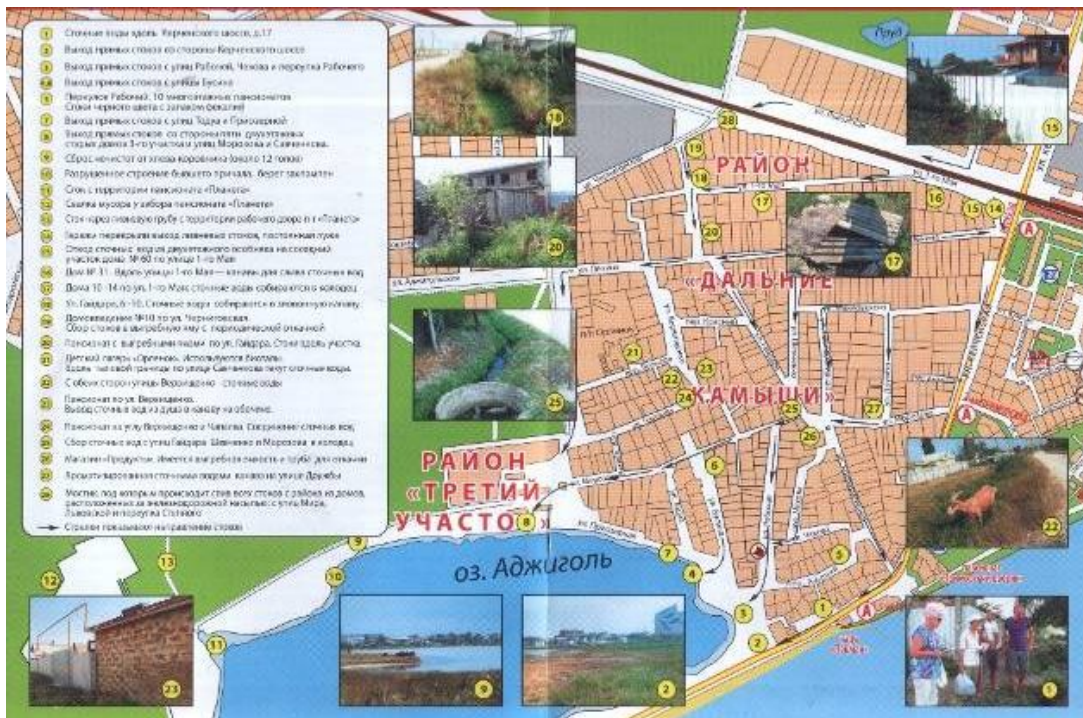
1 Сточные воды вдоль Керченского шоссе, д.17
2 Выход ливневых стоков со стороны Керченского шоссе
3 Выход ливневых стоков с улиц Рабочей, Чехова и переулка Рабочего
4 Выход ливневых стоков с улицы Бусина
5 Переулок Рабочий, 10 многоэтажных пансионатов. Стоки черного цвета с запахом фекалий
6 Выход ливневых стоков с улиц Толстого и Приозерной
7 Выход ливневых стоков со стороны пяти двухэтажных старых домов 3-го участка и улиц Морозова и Савченкова.
8 Сброс нечистот от здания коровника (около 12 голов)
9 Разрушенное строение бывшего причала, берег захламлен
10 Сток с территории пансионата «Планета»
11 Свалка мусора у забора пансионата «Планета»
12 Сток через гофрированную трубу с территории рабочего двора п-т «Планета»
13 Заборы перекрыли выход ливневых стоков, постоянная лужа
14 Отвод сточных вод из двухэтажного особняка на соседний участок дома №60 по улице 1-го Мая
15 Дом №31. Вдоль улицы 1-го Мая — канавы для слива сточных вод
16 Дома 10-14 по ул. 1-го Мая: сточные воды собираются в колодец
17 Ул. Гайдара, 6-10. Сточные воды собираются в зловонную канаву.
18 Домовладение №10 по ул. Черноморской. Сбор стоков в выгребную яму с периодической откачкой
19 Пансионат с выгребными ямами по ул. Гайдара. Стоки вдоль участка.
20 Детский лагерь «Орленок». Используются биогалы. Вдоль лагерной границы по улице Савченкова текут сточные воды.
21 С обеих сторон улицы Воронцова — сточные воды
22 Пансионат по ул. Воронцова. Выход сточных вод из душа в канаву на обочине.
23 Пансионат на углу Воронцова и Чапаева. Следы сброса сточных вод
24 Сбор сточных вод с улиц Гайдара, Шевченко и Морозова в колодец
25 Магазин «Продукты». Имеется выгребная емкость и труба для откачки
26 Проложен дренажный коллектор сточными водами канаво по улице Дружбы
27 Мостик, под которым происходит слив всех стоков с района из домов, расположенных за железнодорожной насыпью с улиц Мира, Дзержинского и переулка Степного
Стрелки показывают направление стоков

Пруд
РАЙОН
«ДАЛЬНИЕ
КАМЫШИ»
РАЙОН
«ТРЕТИЙ
УЧАСТОК»
оз. Аджиголь
ул. Аджигольская
ул. Пионерская
ул. Приозерная
ул. Гайдара
ул. Чапаева
ул. Шевченко
ул. 1-го Мая
ул. Мира
ул. Дружбы
ул. Степная
ул. Воронцова
ул. Морозова
ул. Кирова
ул. Озерная
ул. Светлая
ул. Садовая
А
18 20 25 15 17 22 23 9 2 1
1 2 3 4 5 6 7 8 9 10 11 12 13 14 15 16 17 18 19 20 21 22 23 24 25 26 27 28